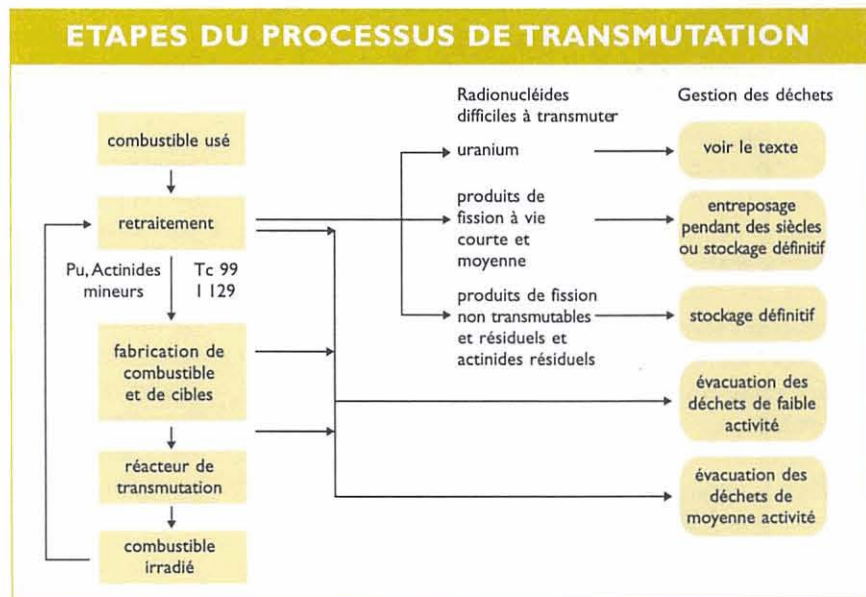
ETAPES DU PROCESSUS DE TRANSMUTATION

combustible usé

retraitement

Pu, Actinides mineurs

Tc 99
I 129

fabrication de combustible et de cibles

réacteur de transmutation

combustible irradié

Radionucléides difficiles à transmuter

uranium

produits de fission à vie courte et moyenne

produits de fission non transmutables et résiduels et actinides résiduels

Gestion des déchets

voir le texte

entreposage pendant des siècles ou stockage définitif

stockage définitif

évacuation des déchets de faible activité

évacuation des déchets de moyenne activité